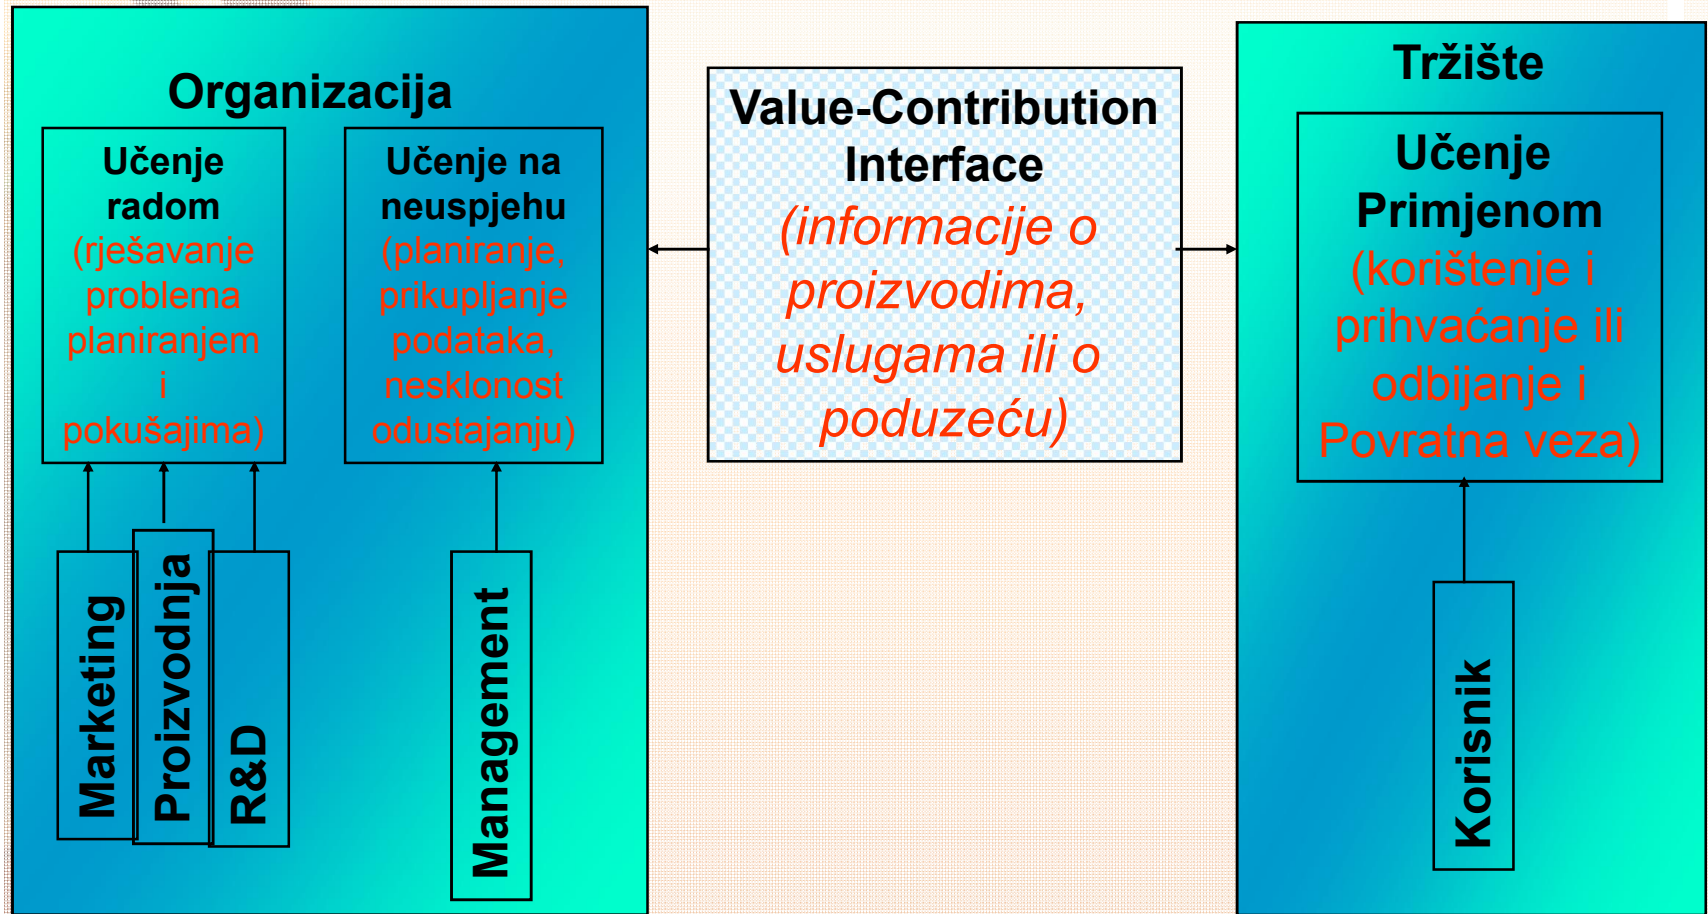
Organizacija

Učenje radom (rješavanje problema planiranjem i pokušajima)

Učenje na neuspjehu (planiranje, prikupljanje podataka, nesklonost odustajanju)

Marketing

Proizvodnja

R&D

Management

Value-Contribution Interface (informacije o proizvodima, uslugama ili o poduzeću)

Tržište

Učenje Primjenom (korištenje i prihvaćanje ili odbijanje i Povratna veza)

Korisnik